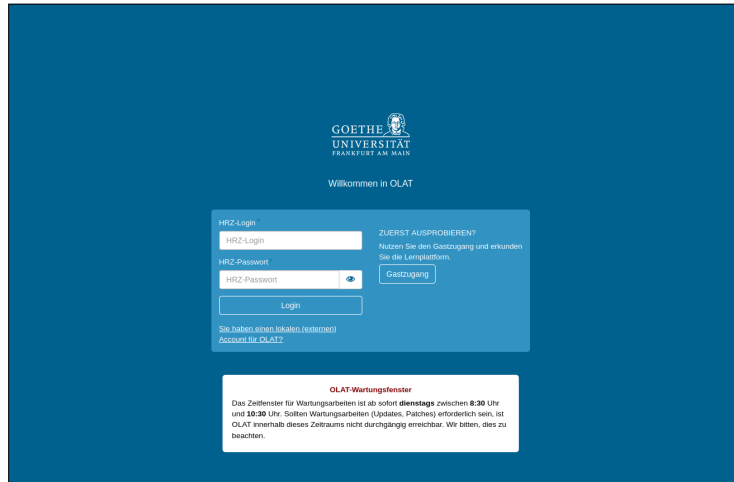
GOETHE
UNIVERSITÄT
FRANKFURT AM MAIN

Willkommen in OLAT

HRZ-Login

HRZ-Login

HRZ-Passwort

HRZ-Passwort

Login

Sie haben einen lokalen (externen) Account für OLAT?

ZUERST AUSPROBIEREN?

Nutzen Sie den Gastzugang und erkunden Sie die Lernplattform.

Gastzugang

OLAT-Wartungsfenster

Das Zeitfenster für Wartungsarbeiten ist ab sofort **dienstags** zwischen **8:30** Uhr und **10:30** Uhr. Sollten Wartungsarbeiten (Updates, Patches) erforderlich sein, ist OLAT innerhalb dieses Zeitraums nicht durchgängig erreichbar. Wir bitten, dies zu beachten.